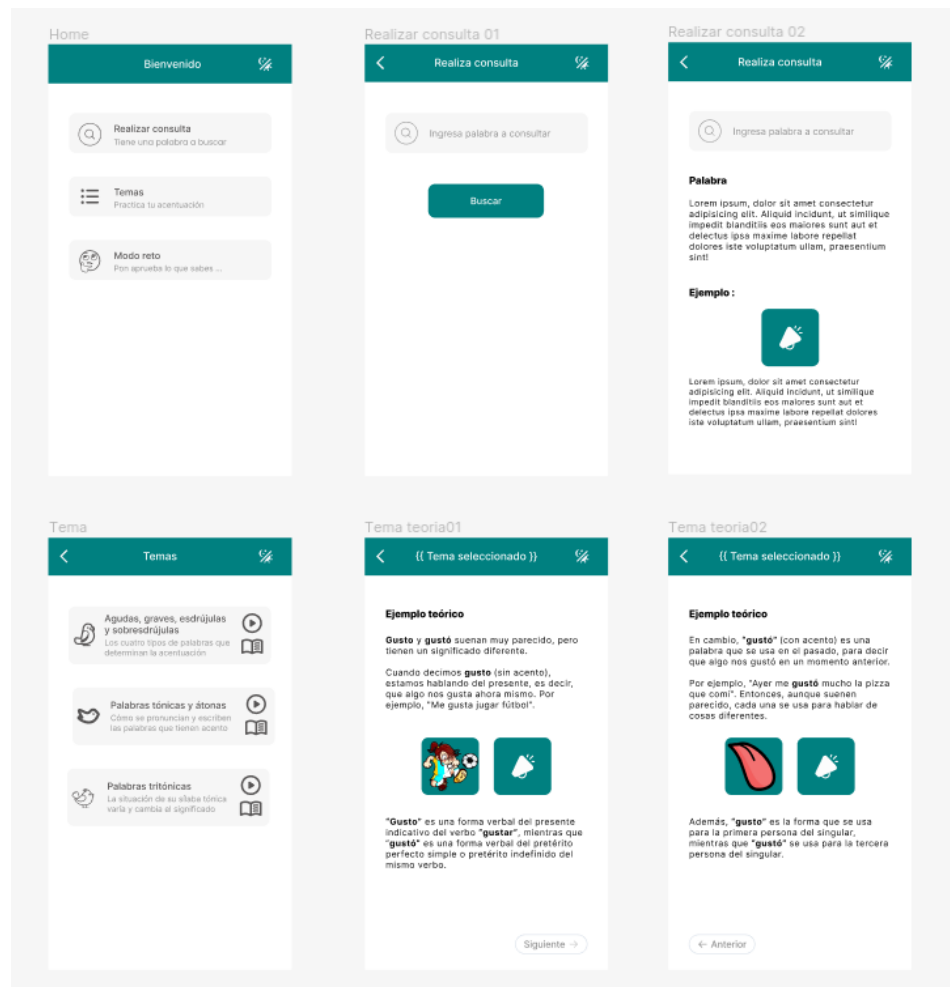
Home

Bienvenido

Realizar consulta
Tiene una palabra a buscar

Temas
Practica tu acentuación

Modo reto
Pon aprueba lo que sabes ...

Realizar consulta 01

Realiza consulta

Ingresa palabra a consultar

Buscar

Realizar consulta 02

Realiza consulta

Ingresa palabra a consultar

Palabra

Lorem ipsum, dolor sit amet consectetur adipisicing elit. Aliquid incidunt, ut similique impedit blanditiis eos maiores sunt aut et delectus ipsa maxime labore repellat dolores iste voluptatum ullam, praesentium sint!

Ejemplo :

Lorem ipsum, dolor sit amet consectetur adipisicing elit. Aliquid incidunt, ut similique impedit blanditiis eos maiores sunt aut et delectus ipsa maxime labore repellat dolores iste voluptatum ullam, praesentium sint!

Tema

Temas

Agudas, graves, esdrújulas y sobresdrújulas
Los cuatro tipos de palabras que determinan la acentuación

Palabras tónicas y átonas
Cómo se pronuncian y escriben las palabras que tienen acento

Palabras tritónicas
La situación de su sílaba tónica varía y cambia el significado

Tema teoria01

{{ Tema seleccionado }}

Ejemplo teórico

Gusto y gustó suenan muy parecido, pero tienen un significado diferente.

Cuando decimos gusto (sin acento), estamos hablando del presente, es decir, que algo nos gusta ahora mismo. Por ejemplo, "Me gusta jugar fútbol".

"Gusto" es una forma verbal del presente indicativo del verbo "gustar", mientras que "gustó" es una forma verbal del pretérito perfecto simple o pretérito indefinido del mismo verbo.

Siguiente →

Tema teoria02

{{ Tema seleccionado }}

Ejemplo teórico

En cambio, "gustó" (con acento) es una palabra que se usa en el pasado, para decir que algo nos gustó en un momento anterior.

Por ejemplo, "Ayer me gustó mucho la pizza que comí". Entonces, aunque suenen parecido, cada una se usa para hablar de cosas diferentes.

Además, "gusto" es la forma que se usa para la primera persona del singular, mientras que "gustó" se usa para la tercera persona del singular.

← Anterior